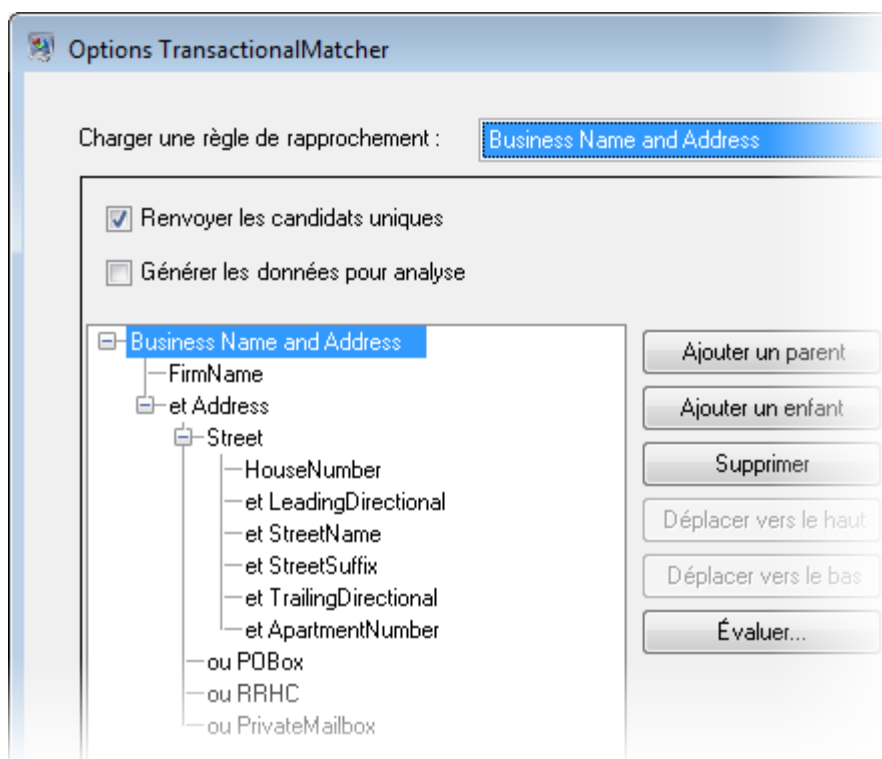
Options TransactionalMatcher

Charger une règle de rapprochement : Business Name and Address

Renvoyer les candidats uniques

Générer les données pour analyse

Business Name and Address
FirmName
et Address
Street
HouseNumber
et LeadingDirectional
et StreetName
et StreetSuffix
et TrailingDirectional
et ApartmentNumber
ou POBox
ou RRHC
ou PrivateMailbox

Ajouter un parent
Ajouter un enfant
Supprimer
Déplacer vers le haut
Déplacer vers le bas
Évaluer...